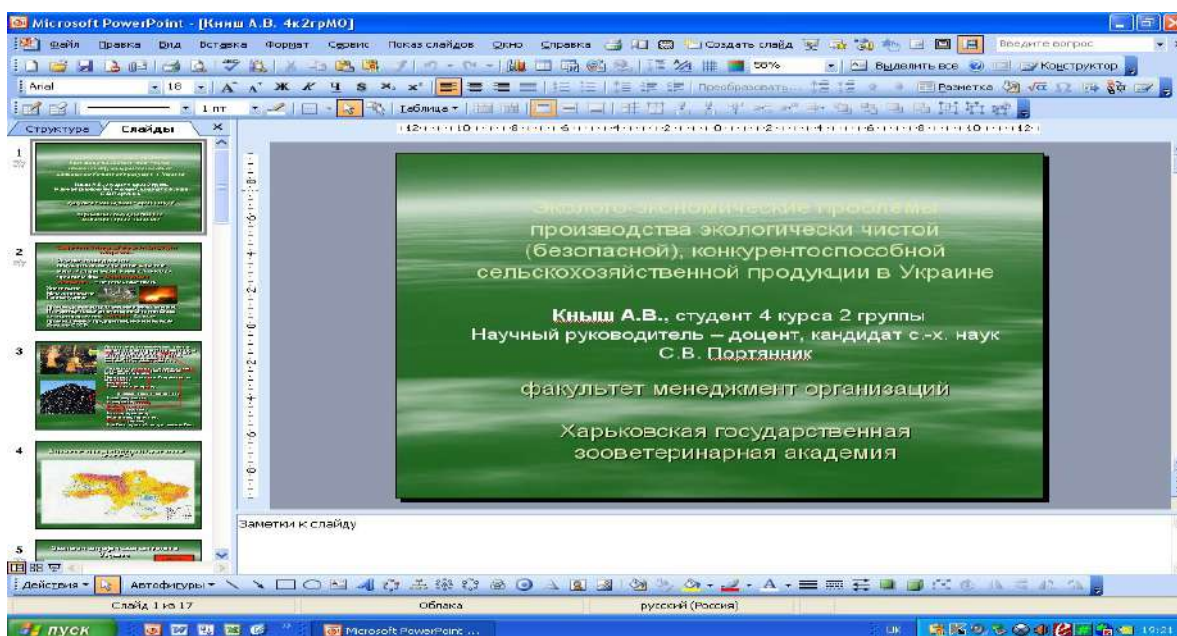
Microsoft PowerPoint - [Кныш А.В. 4к2грМО]

Файл Правка Вид Вставка Формат Сервис Показ слайдов Окно Справка Создать слайд Введите вопрос

50% Выделить все Конструктор

Arial 18 Преобразовать... Разметка

1 пт Таблица

Структура Слайды

1

2

3

4

5

Эколого-экономические проблемы производства экологически чистой (безопасной), конкурентоспособной сельскохозяйственной продукции в Украине

Кныш А.В., студент 4 курса 2 группы
Научный руководитель – доцент, кандидат с.-х. наук С.В. Портянник

факультет менеджмент организаций

Харьковская государственная зооветеринарная академия

Заметки к слайду

Действия Автофигуры

Слайд 1 из 17 Облака русский (Россия)

пуск Microsoft PowerPoint ... UK 19:21